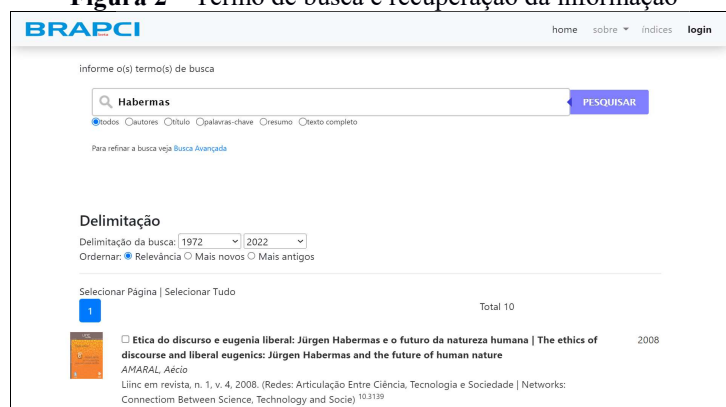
Figura 2 – Termo de busca e recuperação da informação

BRAPCI

home sobre ▾ índices login

informe o(s) termo(s) de busca

Habermas

PESQUISAR

todos autores título palavras-chave resumo texto completo

Para refinar a busca veja Busca Avançada

Delimitação

Delimitação da busca: 1972 2022

Ordenar: Relevância Mais novos Mais antigos

Selecionar Página | Selecionar Tudo

1

Total 10

Etica do discurso e eugenia liberal: Jürgen Habermas e o futuro da natureza humana | The ethics of discourse and liberal eugenics: Jürgen Habermas and the future of human nature

2008

AMARAL, Aécio

Liinc em revista, n. 1, v. 4, 2008. (Redes: Articulação Entre Ciência, Tecnologia e Sociedade | Networks: Connectiom Between Science, Technology and Socie) $^{10.3139}$